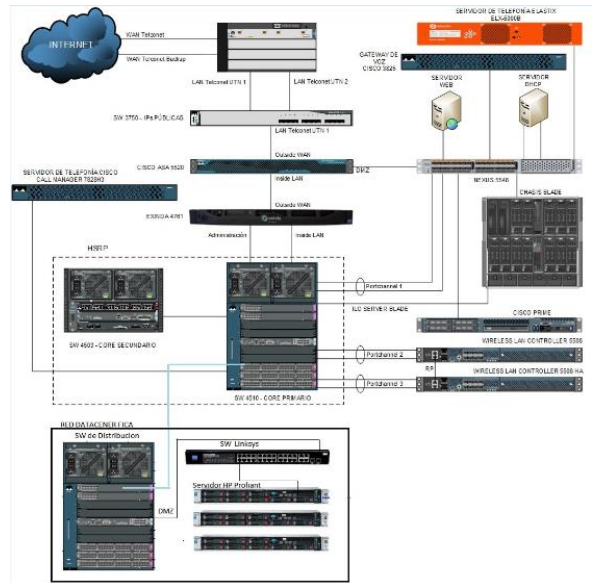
INTERNET

WAN Telconet

WAN Telconet Backup

LAN Telconet UTN 1

LAN Telconet UTN 2

SERVIDOR DE TELEFONÍA ELASTIX ELX-3000B

GATEWAY DE VOZ CISCO 3825

SERVIDOR WEB

SERVIDOR DHCP

SW 3750 - IPs PÚBLICAS

LAN Telconet UTN 1

CISCO ASA 5520

Outside WAN

DMZ

NEXUS 5548

SERVIDOR DE TELEFONÍA CISCO CALL MANAGER 7820HO

Inside LAN

CHASIS BLADE

EXINDA 4061

Outside WAN

Administración

Inside LAN

HSRP

Portchannel 1

ILO SERVER BLADE

CISCO PRIME

SW 4500 - CORE SECUNDARIO

Portchannel 2

WIRELESS LAN CONTROLLER 5508

RP

Portchannel 3

WIRELESS LAN CONTROLLER 5508 HA

SW 4500 - CORE PRIMARIO

ILO DATACENTER FICA

SW de Distribucion

SW Linksys

Servidor HP Proliant

DMZ